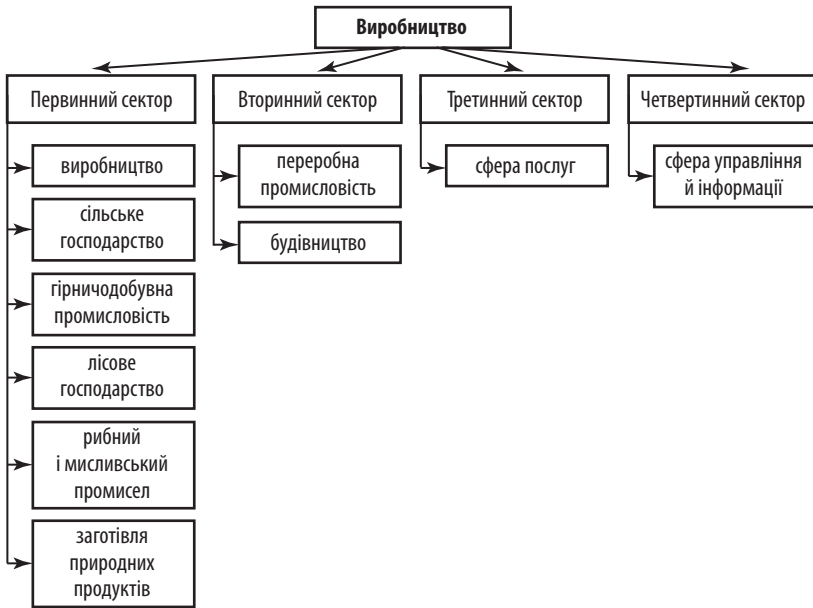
Виробництво

Первинний сектор

виробництво

сільське господарство

гірничодобувна промисловість

лісове господарство

рибний і мисливський промисел

заготівля природних продуктів

Вторинний сектор

переробна промисловість

будівництво

Третинний сектор

сфера послуг

Четвертинний сектор

сфера управління й інформації